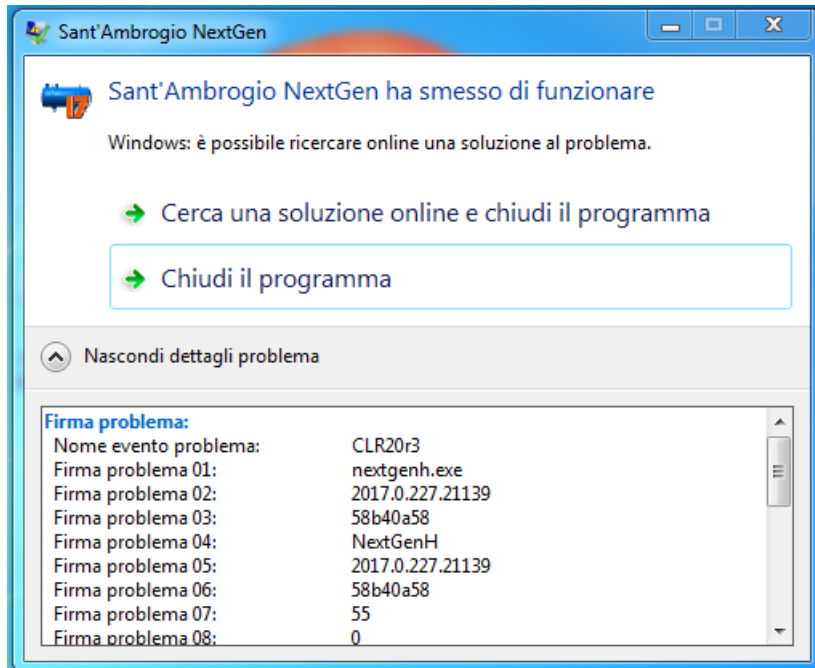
Sant'Ambrogio NextGen

Sant'Ambrogio NextGen ha smesso di funzionare

Windows: è possibile ricercare online una soluzione al problema.

Cerca una soluzione online e chiudi il programma

Chiudi il programma

Nascondi dettagli problema

Firma problema:

| | |
|---|---|
| Nome evento problema: | CLR20r3 |
| Firma problema 01: | nextgenh.exe |
| Firma problema 02: | 2017.0.227.21139 |
| Firma problema 03: | 58b40a58 |
| Firma problema 04: | NextGenH |
| Firma problema 05: | 2017.0.227.21139 |
| Firma problema 06: | 58b40a58 |
| Firma problema 07: | 55 |
| Firma problema 08: | 0 |